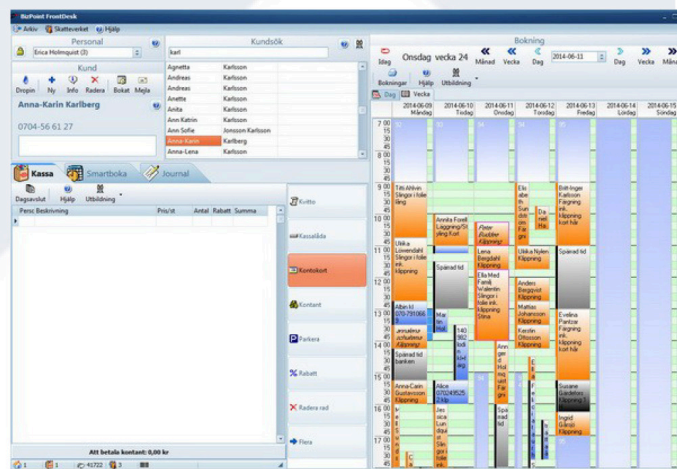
BizPoint FrontDesk

Arkiv Skatteverket Hjälp

Personal

Erica Holmquist (3)

Kund

Dropin Ny Info Radera Bokat Mejla

Anna-Karin Karlberg

0704-56 61 27

Kundsök

karl

| | |
|---|---|
| Agnetta | Karlsson |
| Andreas | Karlsson |
| Andreas | Karlsson |
| Anette | Karlsson |
| Anita | Karlsson |
| Ann Katrin | Karlsson |
| Ann Sofie | Jonsson Karlsson |
| Anna-Karin | Karlberg |
| Anna-Lena | Karlsson |
| Anna-Lena | Karlsson |

Kassa Smartboka Journal

Dagsavslut Hjälp Utbildning

| Persc | Beskrivning | Pris/st | Antal | Rabatt | Summa |
|---|---|---|---|---|---|

Att betala kontant: 0,00 kr

1 1 41722 3

Kvitto

Kassalåda

Kontokort

Kontant

Parkera

Rabatt

Radera rad

Flera

Bokning

Idag Onsdag vecka 24 Månad Vecka Dag 2014-06-11 Dag Vecka Månad

Bokningar Hjälp Utbildning

Dag Vecka

| 2014-06-09 Måndag | 2014-06-10 Tisdag | 2014-06-11 Onsdag | 2014-06-12 Torsdag | 2014-06-13 Fredag | 2014-06-14 Lördag | 2014-06-15 Söndag |
|---|---|---|---|---|---|---|

7 00 15 30 45 8 00 15 30 45 9 00 15 30 45 10 00 15 30 45 11 00 15 30 45 12 00 15 30 45 13 00 15 30 45 14 00 15 30 45 15 00 15 30 45 16 00 15 30 45 17 00 15 30

Titti Ahlvin Slingor i tolle lång

Ulrika Lövendahl Slingor i tolle ink. klippning

Albin kl 070-791066

Jannatina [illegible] Klippning

Spärad tid banken

Anna-Cain Gustavsson Klippning

Annika Forell Läggning/Styling Kort

Spärad tid

Alice 07024952 Klippning

Person Radder Klippning

Lena Bergdahl Klippning

Ella Med Familj Wallentin Slingor i tolle ink. klippning Dina

Elis abe th Sun din Ko Kli

Da nt Hå

Ulrika Nylen Klippning

Anders Bergqvist Klippning

Mattias Johansson Klippning

Kerstin Olfosson Klippning

Britt-Inger Karlsson Färgning ink. klippning kort hår

Spärad tid

Evelina Pantzar Färgning ink. klippning kort hår

Susane Gårdelius Klippning

Ingrid Gärsö Klippning